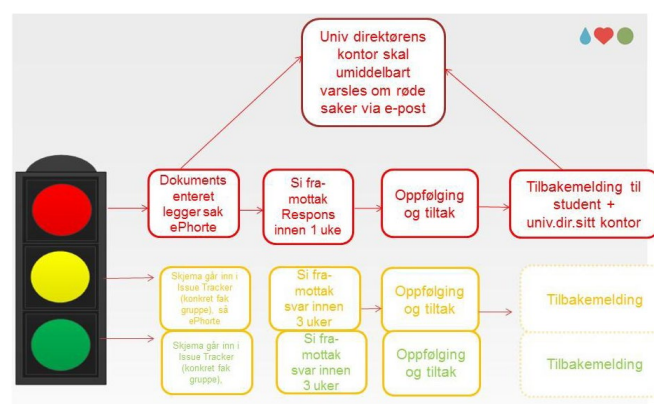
Univ direktørens kontor skal umiddelbart varsles om røde saker via e-post

Dokuments enteret legger sak ePhorte

Si fra-mottak Respons innen 1 uke

Oppfølging og tiltak

Tilbakemelding til student + univ.dir.sitt kontor

Skjema går inn i Issue Tracker (konkret fak gruppe), så ePhorte

Si fra-mottak svar innen 3 uker

Oppfølging og tiltak

Tilbakemelding

Skjema går inn i Issue Tracker (konkret fak gruppe),

Si fra-mottak svar innen 3 uker

Oppfølging og tiltak

Tilbakemelding